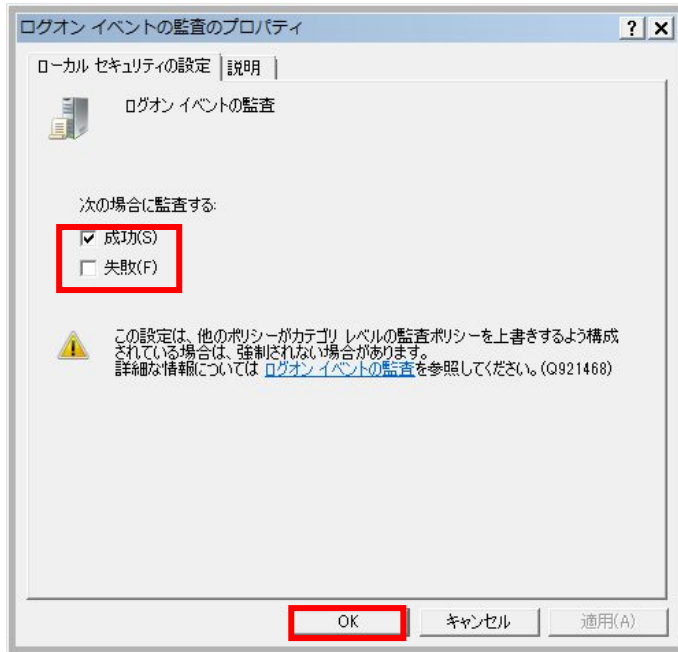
ログオン イベントの監査のプロパティ

? X

ローカル セキュリティの設定 | 説明

ログオン イベントの監査

次の場合に監査する:

成功(S)

失敗(F)

この設定は、他のポリシーがカテゴリ レベルの監査ポリシーを上書きするよう構成されている場合は、強制されない場合があります。
詳細な情報については ログオン イベントの監査 を参照してください。(Q921468)

OK

キャンセル

適用(A)